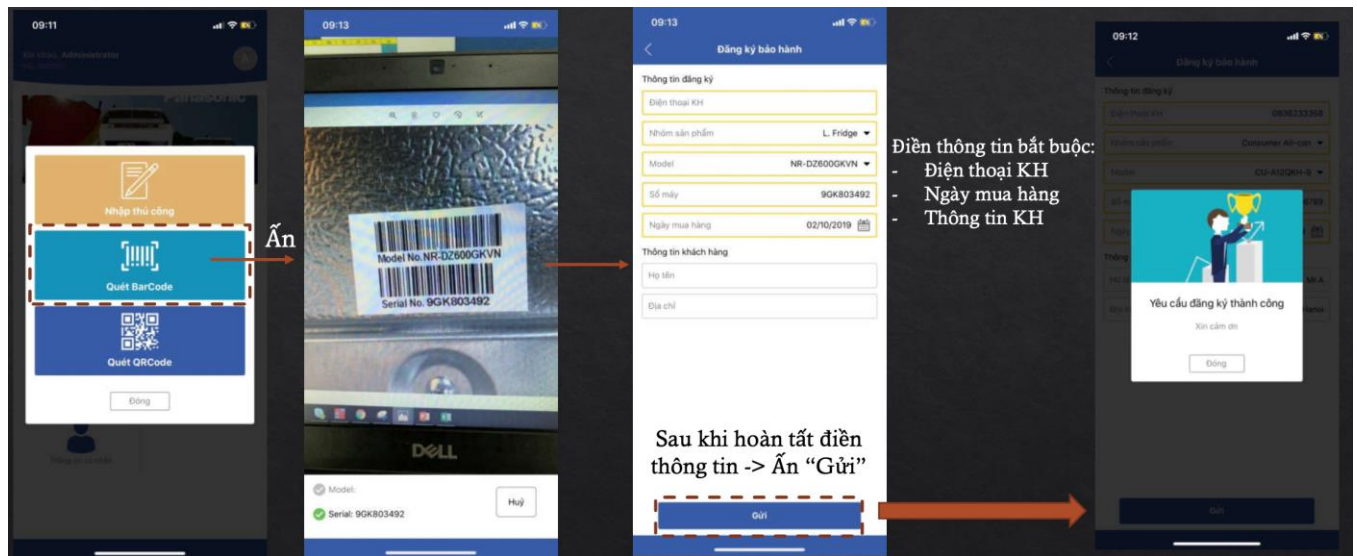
09:11

Xin chào, Administrator

Nhập thủ công

Quét BarCode

Quét QRCode

Đóng

Ấn

09:13

Model No.NR-DZ600GKVN

Serial No. 9GK803492

DELL

Model:

Serial: 9GK803492

Huỷ

09:13

Đăng ký bảo hành

Thông tin đăng ký

Điện thoại KH

Nhóm sản phẩm L. Fridge

Model NR-DZ600GKVN

Số máy 9GK803492

Ngày mua hàng 02/10/2019

Thông tin khách hàng

Họ tên

Địa chỉ

Sau khi hoàn tất điền thông tin -> Ấn "Gửi"

Gửi

Điền thông tin bắt buộc:
- Điện thoại KH
- Ngày mua hàng
- Thông tin KH

09:12

Đăng ký bảo hành

Thông tin đăng ký

Consumer Air-con

CU-A12QKH-8

Yêu cầu đăng ký thành công

Xin cảm ơn

Đóng

Gửi